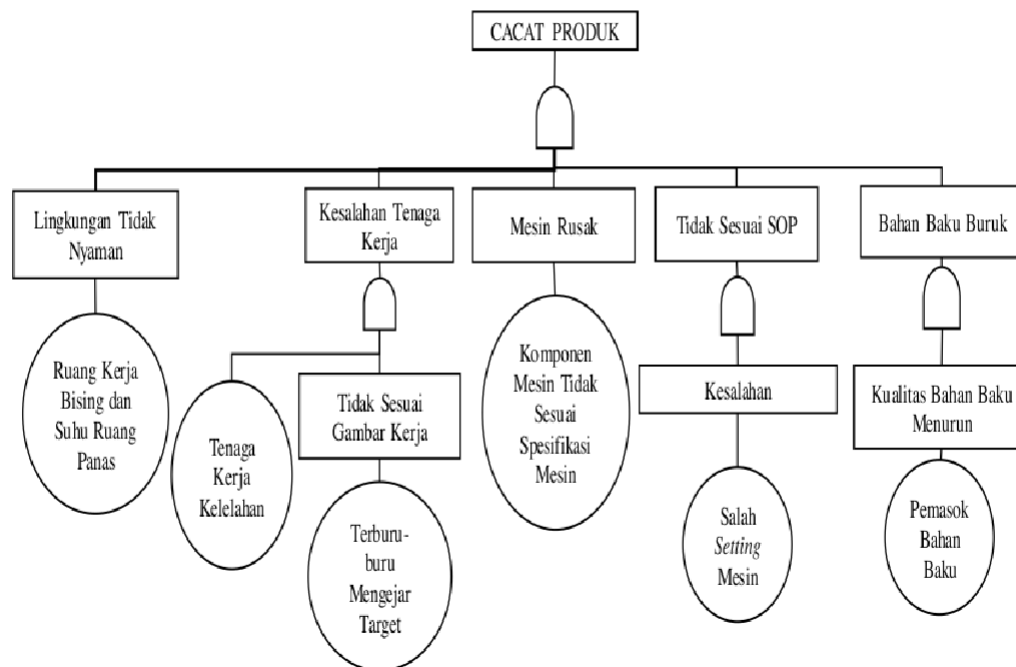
CACAT PRODUK

Lingkungan Tidak Nyaman

Ruang Kerja Bising dan Suhu Ruang Panas

Kesalahan Tenaga Kerja

Tenaga Kerja Kelelahan

Tidak Sesuai Gambar Kerja

Terburu-buru Mengejar Target

Mesin Rusak

Komponen Mesin Tidak Sesuai Spesifikasi Mesin

Tidak Sesuai SOP

Kesalahan

Salah *Setting* Mesin

Bahan Baku Buruk

Kualitas Bahan Baku Menurun

Pemasok Bahan Baku